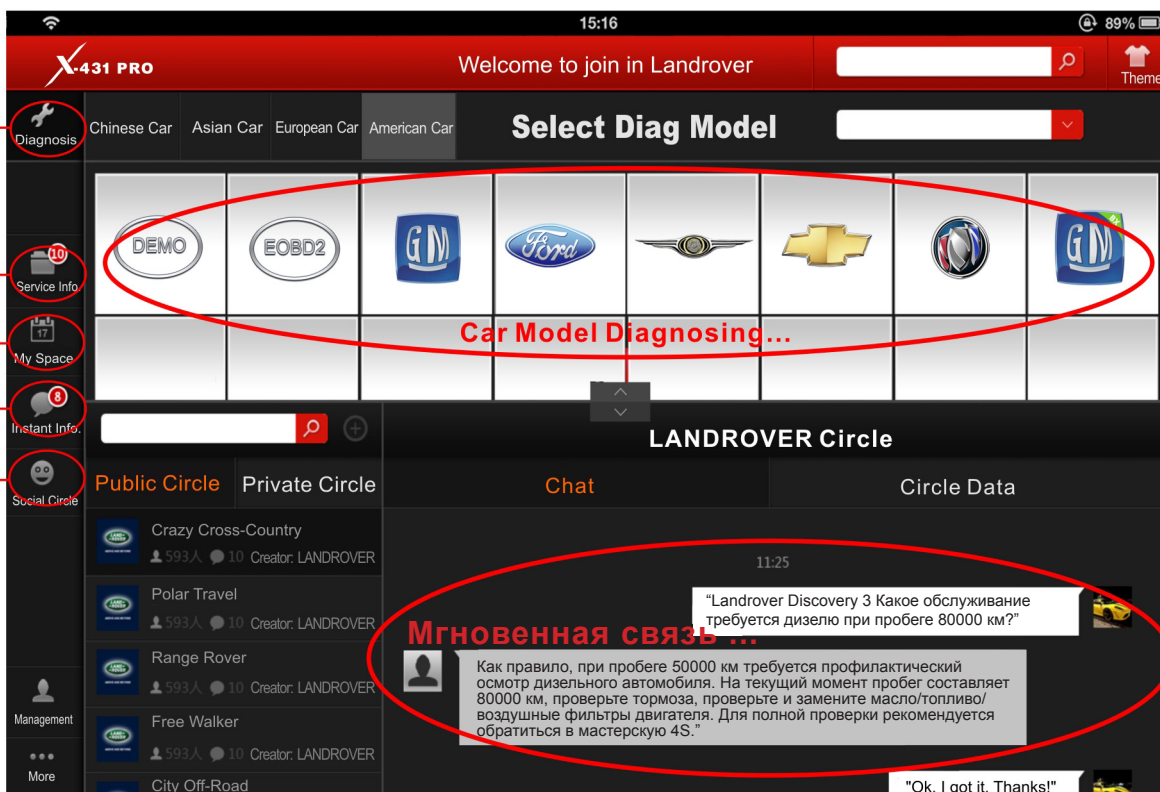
15:16

89%

X-431 PRO

Welcome to join in Landrover

Theme

Diagnosis

Chinese Car

Asian Car

European Car

American Car

Select Diag Model

DEMO

EOBD2

GM

Ford

GM

10

Service Info.

Car Model Diagnosing...

17

My Space

8

Instant Info.

Social Circle

LANDROVER Circle

Public Circle

Private Circle

Chat

Circle Data

Crazy Cross-Country

593人 10 Creator: LANDROVER

11:25

Polar Travel

593人 10 Creator: LANDROVER

"Landrover Discovery 3 Какое обслуживание требуется дизелю при пробеге 80000 км?"

Мгновенная связь ...

Range Rover

593人 10 Creator: LANDROVER

Как правило, при пробеге 50000 км требуется профилактический осмотр дизельного автомобиля. На текущий момент пробег составляет 80000 км, проверьте тормоза, проверьте и замените масло/топливо/воздушные фильтры двигателя. Для полной проверки рекомендуется обратиться в мастерскую 4S."

Management

Free Walker

593人 10 Creator: LANDROVER

More

City Off-Road

"Ok, I got it. Thanks!"